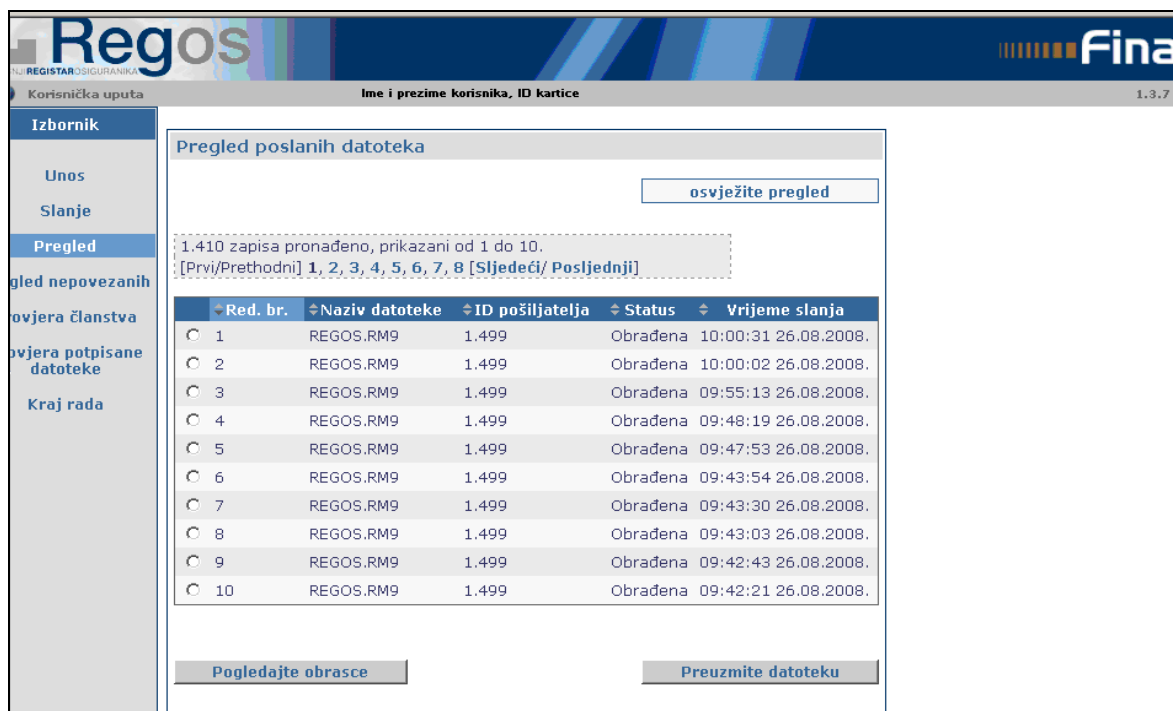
Regos
NJI REGISTAR OSIGURANIKA
Fina

Korisnička uputa
Ime i prezime korisnika, ID kartice
1.3.7

Izbornik
Unos
Slanje
Pregled
gled nepovezanih
ovjera članstva
ovjera potpisane datoteke
Kraj rada

Pregled poslanih datoteka

osvježite pregled

1.410 zapisa pronađeno, prikazani od 1 do 10.
[Prvi/Prethodni] 1, 2, 3, 4, 5, 6, 7, 8 [Sljedeći/ Posljednji]

| Red. br. | Naziv datoteke | ID pošiljatelja | Status | Vrijeme slanja |
|---|---|---|---|---|
| 1 | REGOS.RM9 | 1.499 | Obrađena | 10:00:31 26.08.2008. |
| 2 | REGOS.RM9 | 1.499 | Obrađena | 10:00:02 26.08.2008. |
| 3 | REGOS.RM9 | 1.499 | Obrađena | 09:55:13 26.08.2008. |
| 4 | REGOS.RM9 | 1.499 | Obrađena | 09:48:19 26.08.2008. |
| 5 | REGOS.RM9 | 1.499 | Obrađena | 09:47:53 26.08.2008. |
| 6 | REGOS.RM9 | 1.499 | Obrađena | 09:43:54 26.08.2008. |
| 7 | REGOS.RM9 | 1.499 | Obrađena | 09:43:30 26.08.2008. |
| 8 | REGOS.RM9 | 1.499 | Obrađena | 09:43:03 26.08.2008. |
| 9 | REGOS.RM9 | 1.499 | Obrađena | 09:42:43 26.08.2008. |
| 10 | REGOS.RM9 | 1.499 | Obrađena | 09:42:21 26.08.2008. |

Pogledajte obrasce
Preuzmite datoteku